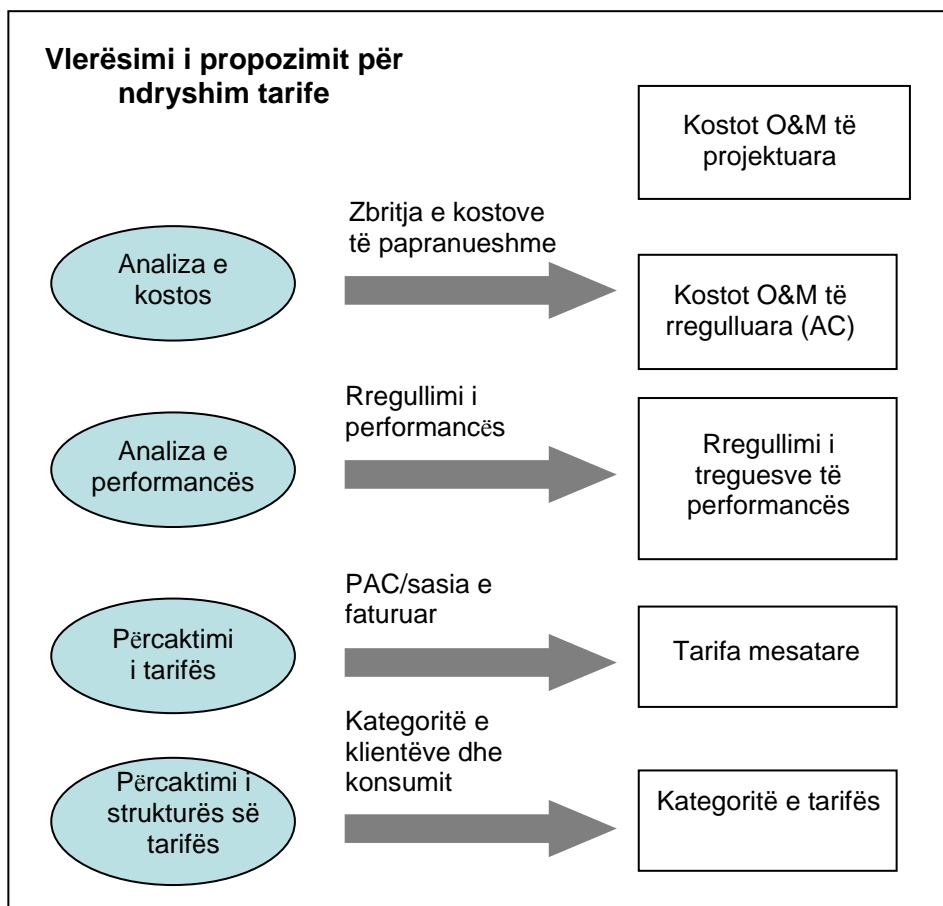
Vlerësimi i propozimit për ndryshim tarife

Kostot O&M të projektuara

Analiza e kostos

Zbritja e kostove të papranueshme

Kostot O&M të rregulluara (AC)

Analiza e performancës

Rregullimi i performancës

Rregullimi i treguesve të performancës

Përcaktimi i tarifës

PAC/sasia e faturuar

Tarifa mesatare

Përcaktimi i strukturës së tarifës

Kategoritë e klientëve dhe konsumit

Kategoritë e tarifës